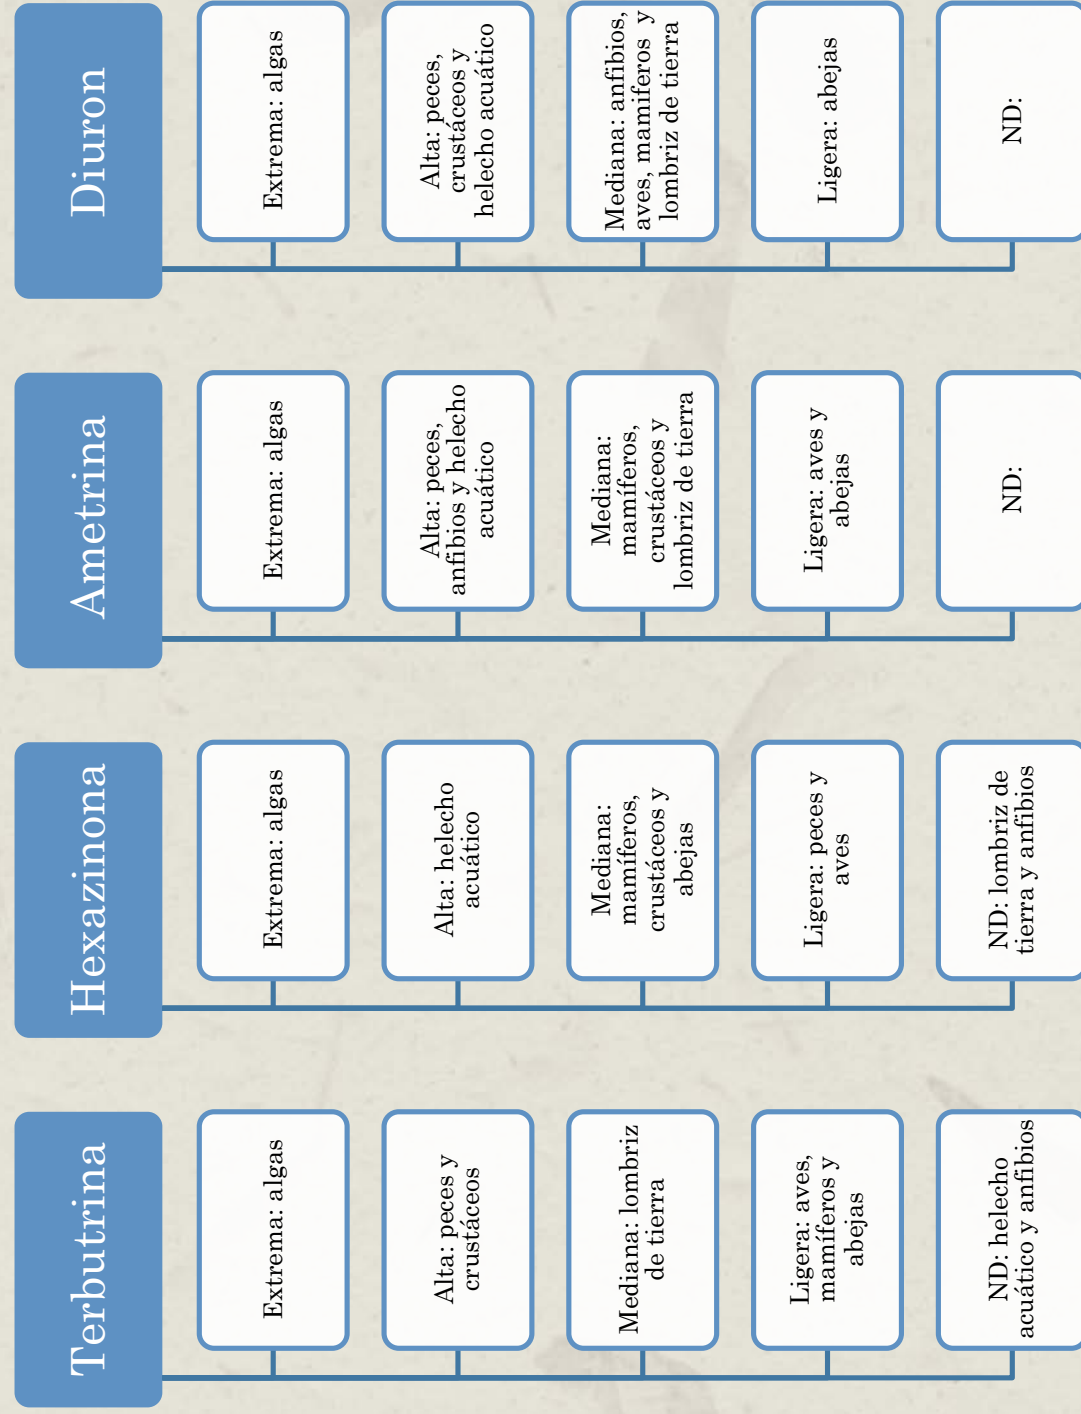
Diuron

Extrema: algas

Alta: peces, crustáceos y helecho acuático

Mediana: anfibios, aves, mamíferos y lombriz de tierra

Ligera: abejas

ND:

Ametrina

Extrema: algas

Alta: peces, anfibios y helecho acuático

Mediana: mamíferos, crustáceos y lombriz de tierra

Ligera: aves y abejas

ND:

Hexazinona

Extrema: algas

Alta: helecho acuático

Mediana: mamíferos, crustáceos y abejas

Ligera: peces y aves

ND: lombriz de tierra y anfibios

Terbutrina

Extrema: algas

Alta: peces y crustáceos

Mediana: lombriz de tierra

Ligera: aves, mamíferos y abejas

ND: helecho acuático y anfibios